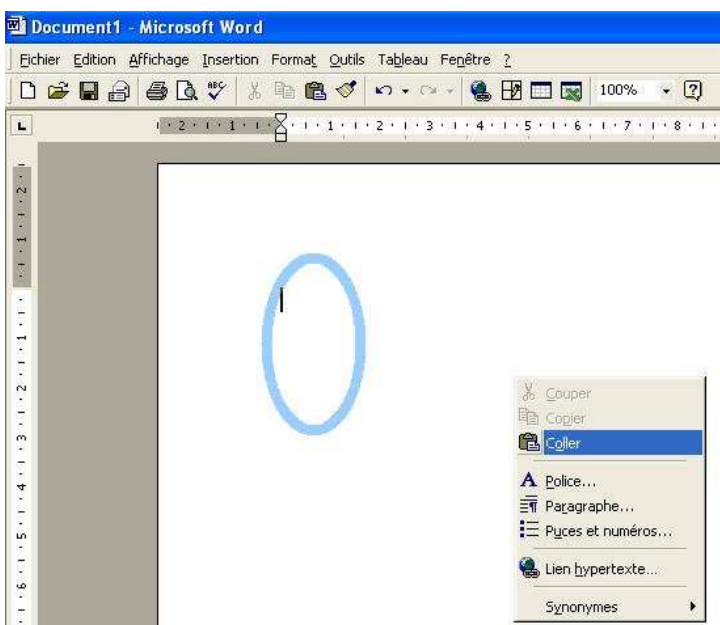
Document1 - Microsoft Word

Fichier Edition Affichage Insertion Format Outils Tableau Fenêtre ?

100%

2 · 1 · 1 · 1 · 2 · 3 · 4 · 5 · 6 · 7 · 8

Couper
Copier
Coller
Police...
Paragraphe...
Puces et numéros...
Lien hypertexte...
Synonymes